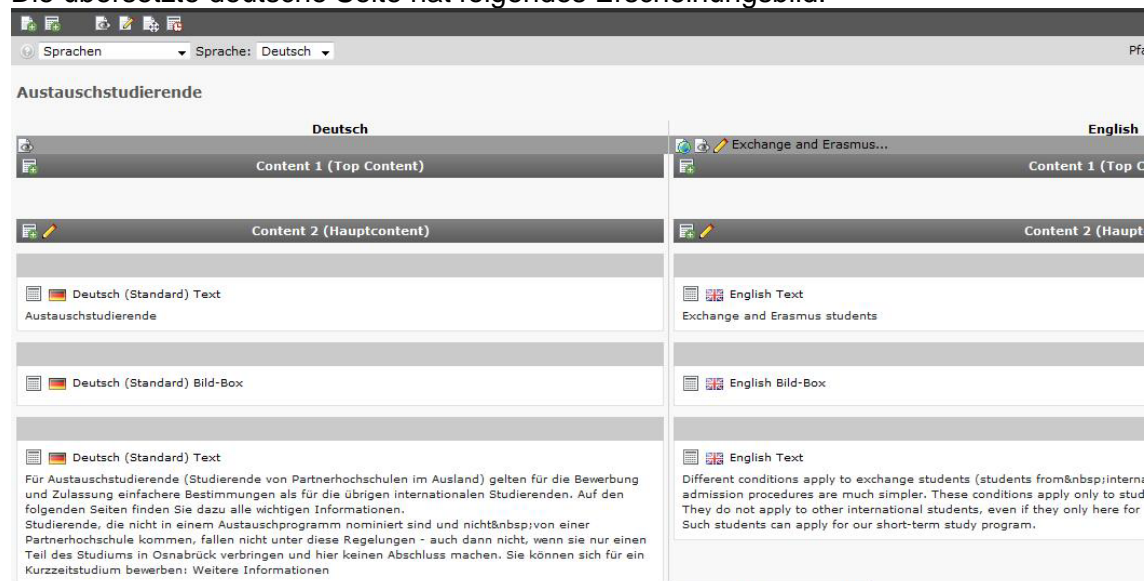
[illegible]

Sprachen Sprache: Deutsch

Pf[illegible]

Austauschstudierende

Deutsch

Content 1 (Top Content)

Content 2 (Hauptcontent)

Deutsch (Standard) Text
Austauschstudierende

Deutsch (Standard) Bild-Box

Deutsch (Standard) Text
Für Austauschstudierende (Studierende von Partnerhochschulen im Ausland) gelten für die Bewerbung und Zulassung einfachere Bestimmungen als für die übrigen internationalen Studierenden. Auf den folgenden Seiten finden Sie dazu alle wichtigen Informationen.
Studierende, die nicht in einem Austauschprogramm nominiert sind und nicht&nbsp;von einer Partnerhochschule kommen, fallen nicht unter diese Regelungen - auch dann nicht, wenn sie nur einen Teil des Studiums in Osnabrück verbringen und hier keinen Abschluss machen. Sie können sich für ein Kurzzeitstudium bewerben: Weitere Informationen

English

Exchange and Erasmus...

Content 1 (Top C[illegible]

Content 2 (Haupt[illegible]

English Text
Exchange and Erasmus students

English Bild-Box

English Text
Different conditions apply to exchange students (students from&nbsp;interna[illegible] admission procedures are much simpler. These conditions apply only to stud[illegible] They do not apply to other international students, even if they only here for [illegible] Such students can apply for our short-term study program.